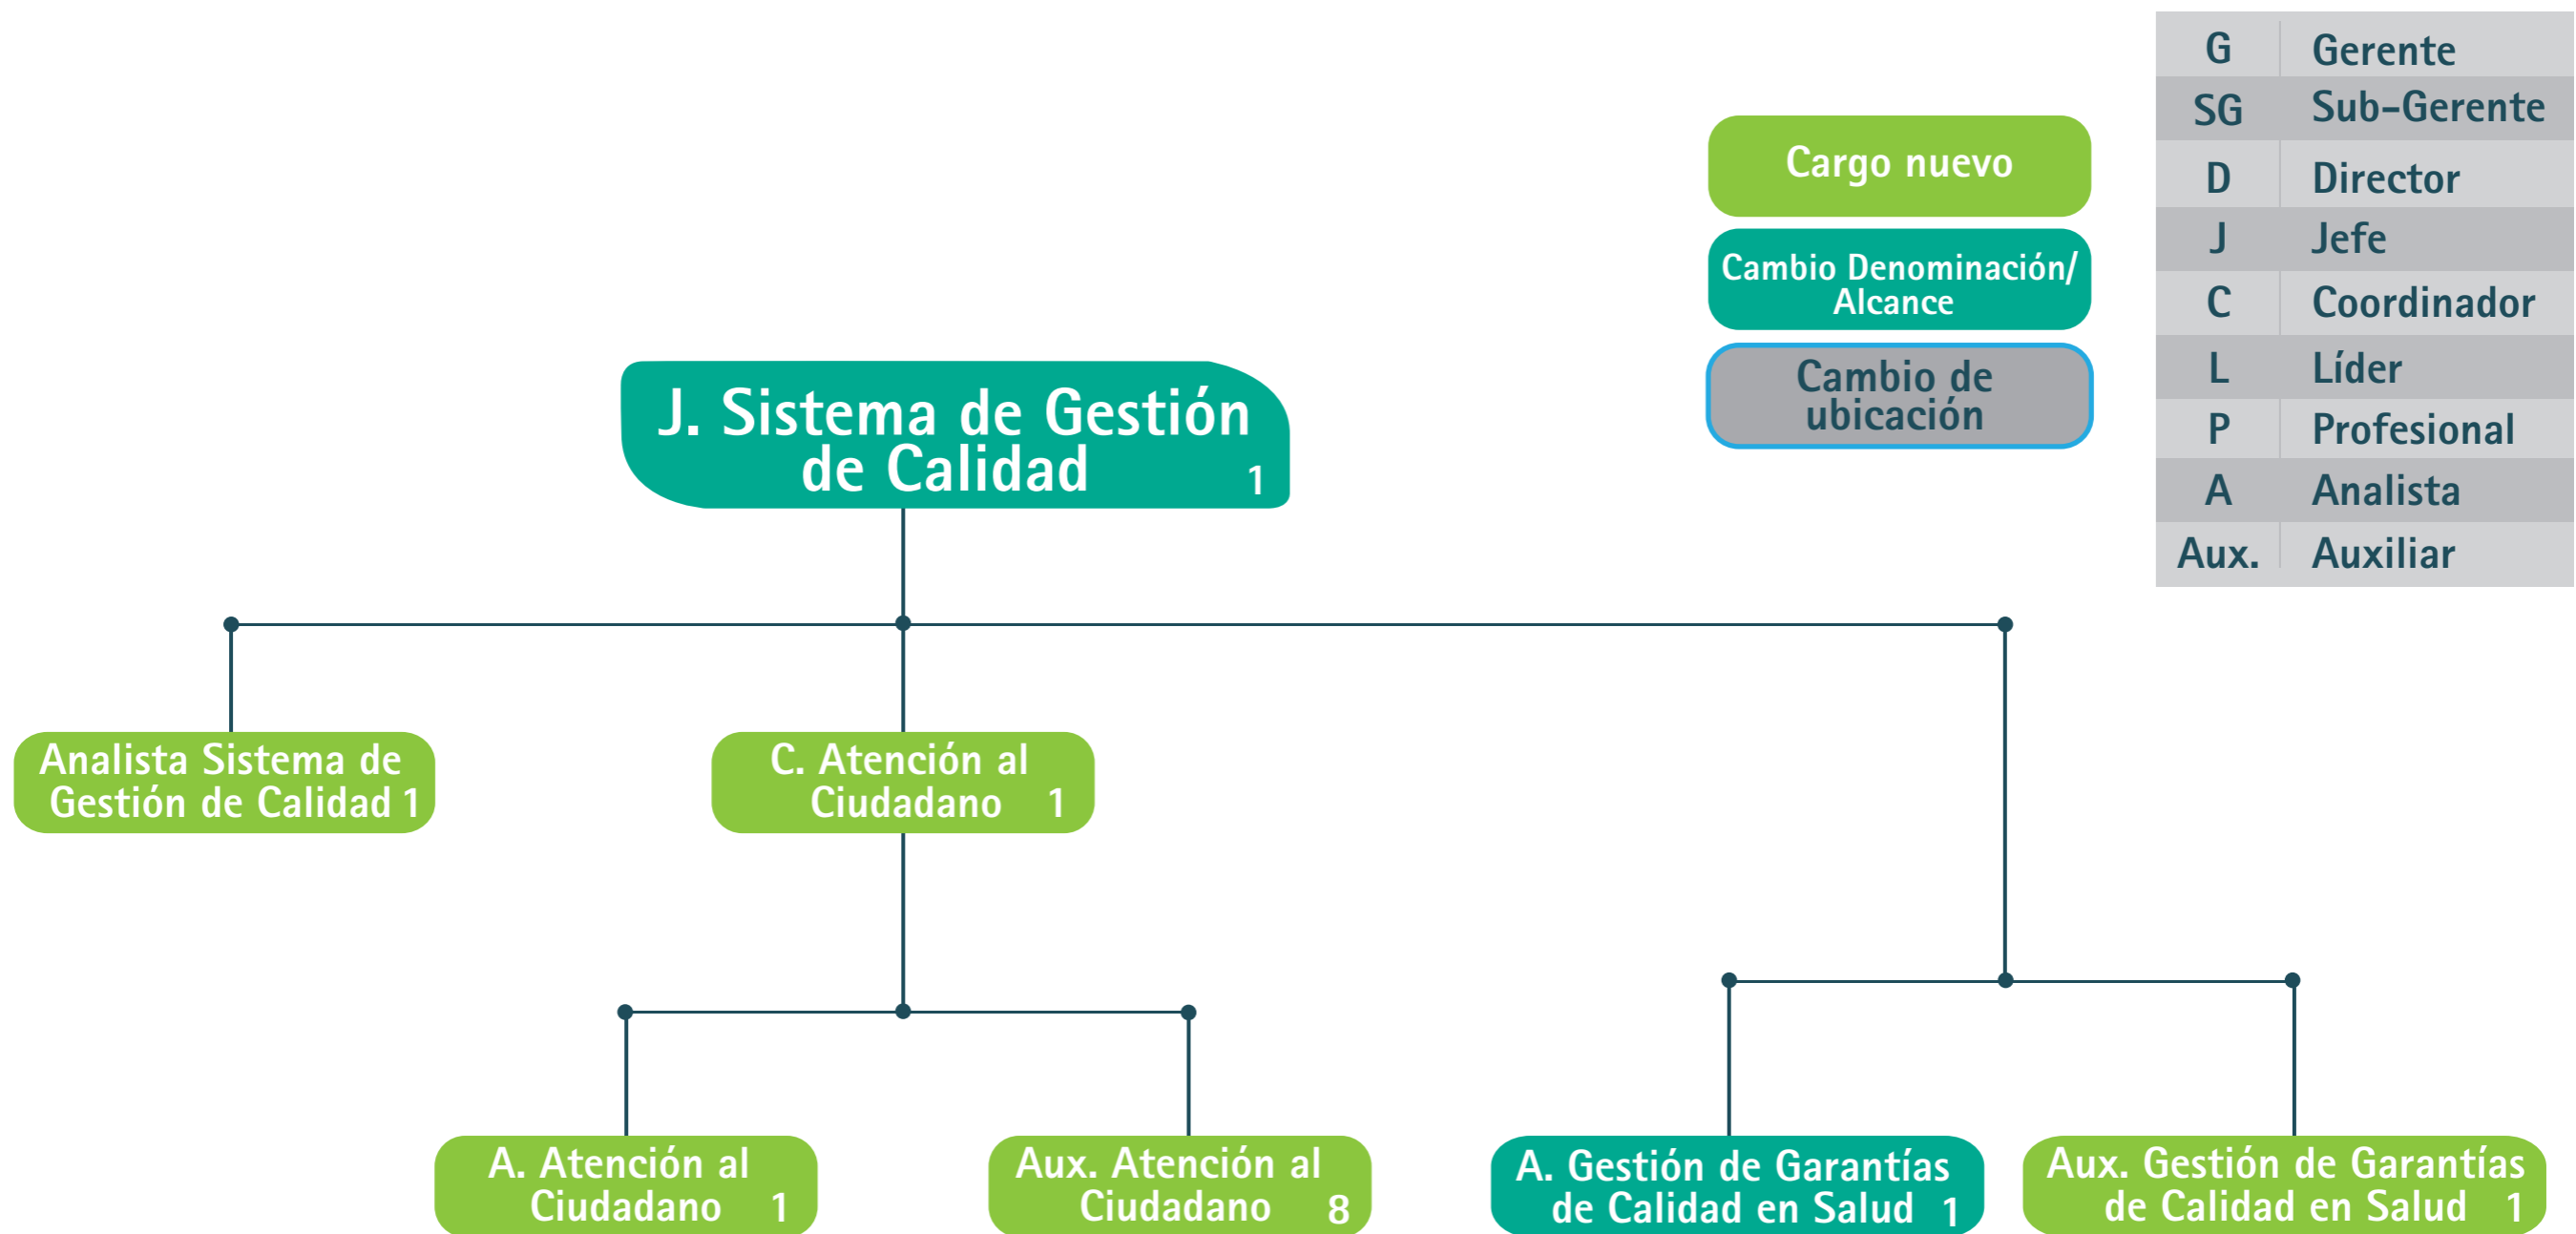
Cargo nuevo

Cambio Denominación/ Alcance

Cambio de ubicación

| G | Gerente |
|---|---|
| SG | Sub-Gerente |
| D | Director |
| J | Jefe |
| C | Coordinador |
| L | Líder |
| P | Profesional |
| A | Analista |
| Aux. | Auxiliar |

J. Sistema de Gestión de Calidad 1

Analista Sistema de Gestión de Calidad 1

C. Atención al Ciudadano 1

A. Atención al Ciudadano 1

Aux. Atención al Ciudadano 8

A. Gestión de Garantías de Calidad en Salud 1

Aux. Gestión de Garantías de Calidad en Salud 1